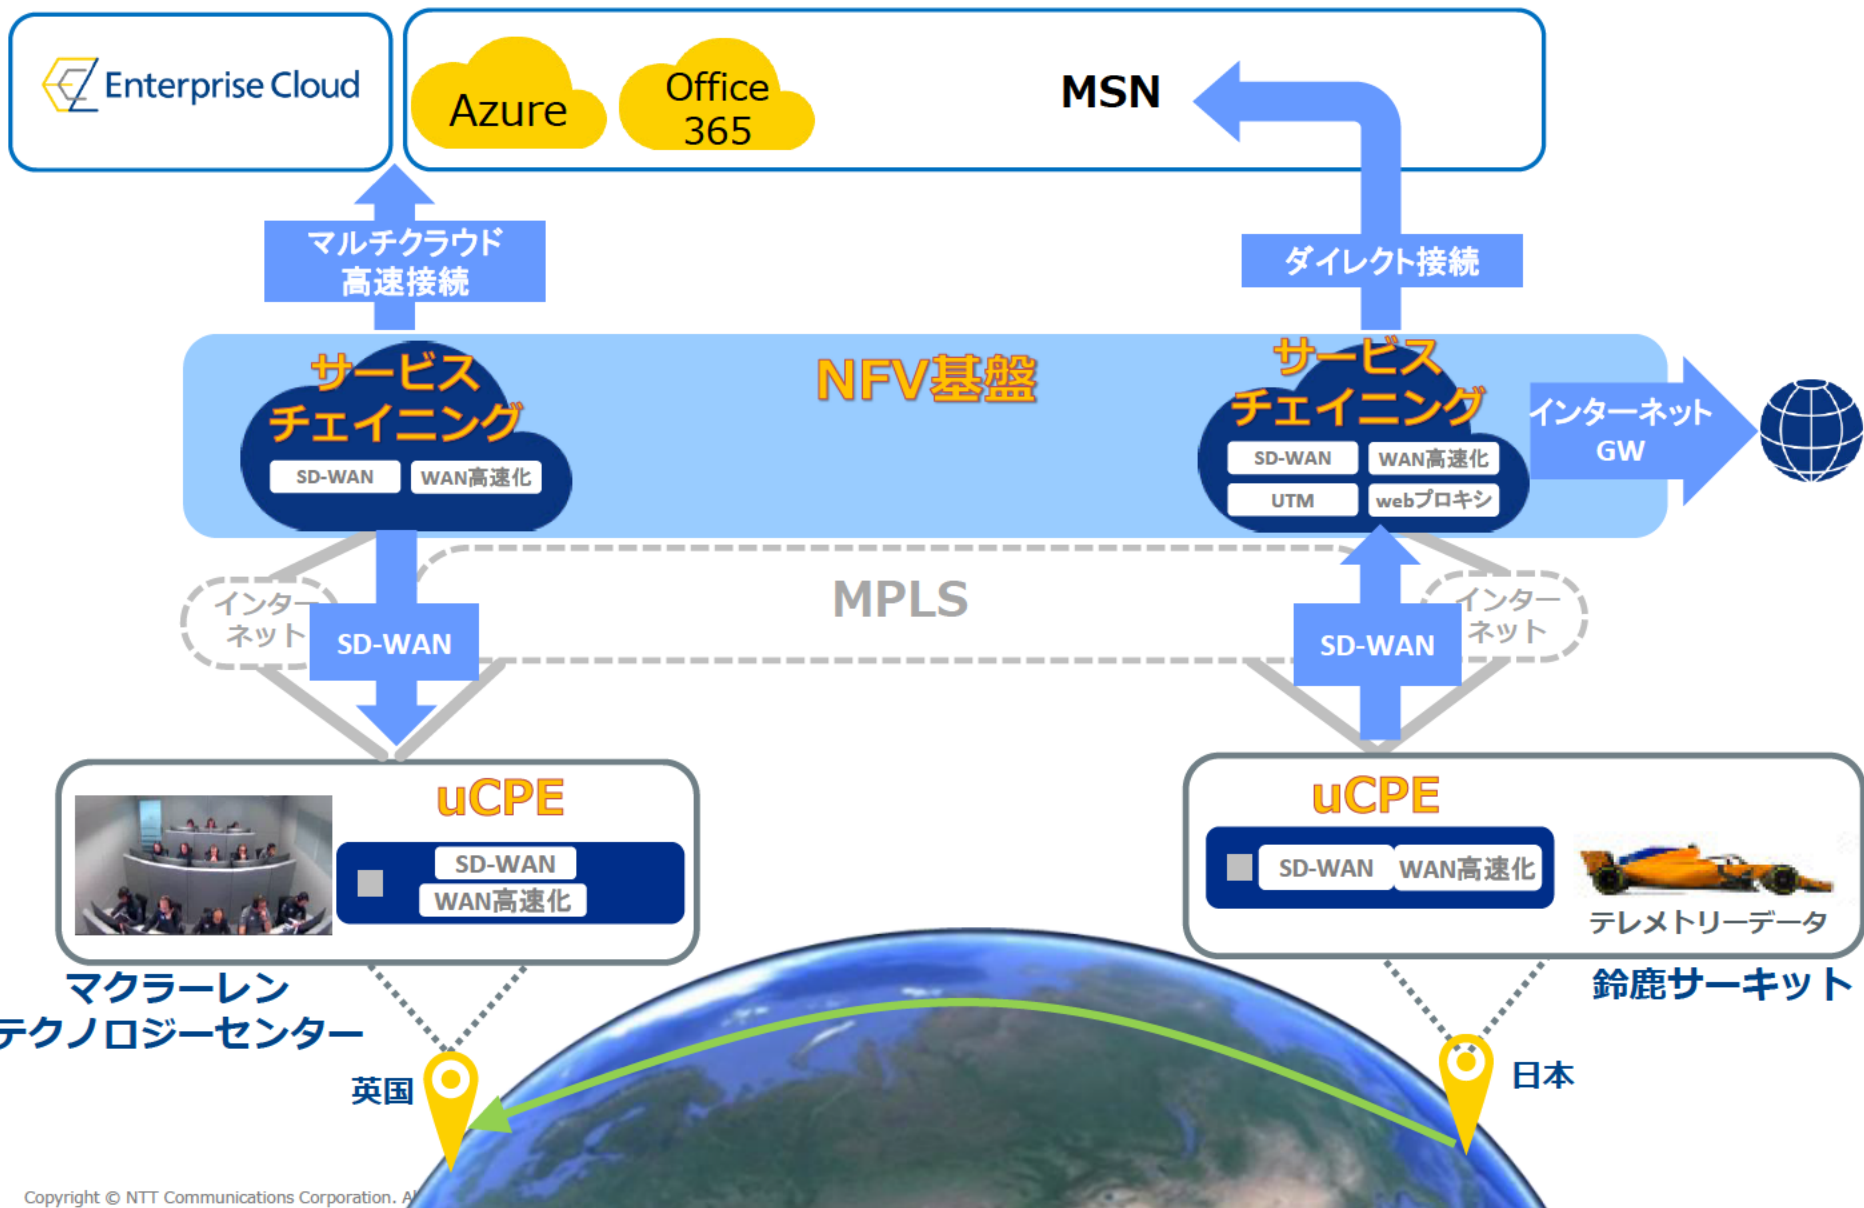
Enterprise Cloud

Azure

Office 365

MSN

マルチクラウド高速接続

ダイレクト接続

サービスチェイニング

SD-WAN
WAN高速化

NFV基盤

サービスチェイニング

SD-WAN
WAN高速化
UTM
webプロキシ

インターネットGW

インターネット

SD-WAN

MPLS

SD-WAN

インターネット

uCPE

SD-WAN
WAN高速化

uCPE

SD-WAN
WAN高速化

テレメトリーデータ

マクラーレンテクノロジーセンター

鈴鹿サーキット

英国

日本

Copyright © NTT Communications Corporation. A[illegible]